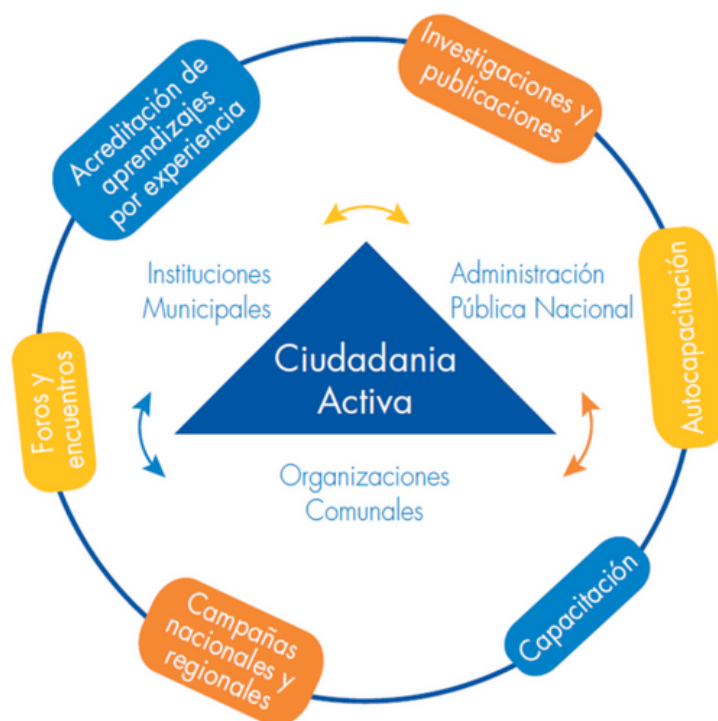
Acreditación de aprendizajes por experiencia

Investigaciones y publicaciones

Instituciones Municipales

Administración Pública Nacional

Autocapacitación

Ciudadania Activa

Foros y encuentros

Organizaciones Comunales

Capacitación

Campañas nacionales y regionales